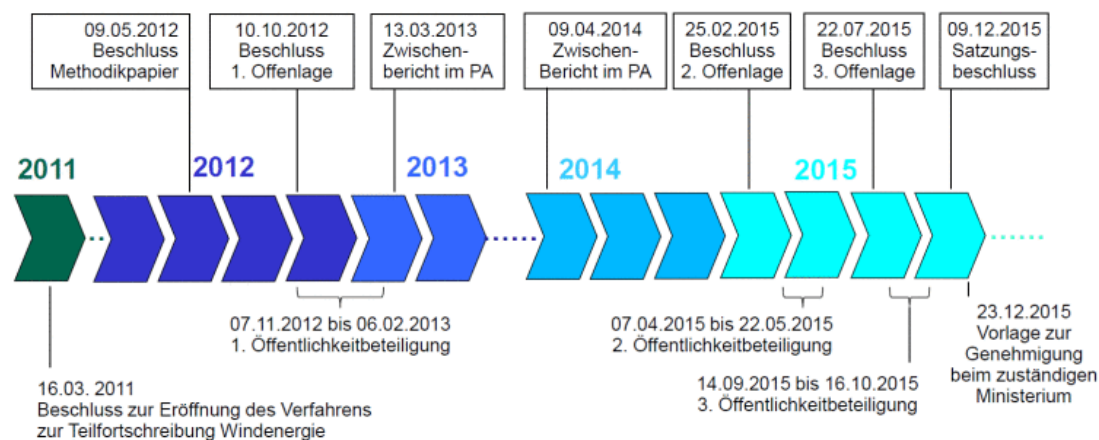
09.05.2012
Beschluss
Methodikpapier

10.10.2012
Beschluss
1. Offenlage

13.03.2013
Zwischenbericht im PA

09.04.2014
Zwischen-Bericht im PA

25.02.2015
Beschluss
2. Offenlage

22.07.2015
Beschluss
3. Offenlage

09.12.2015
Satzungsbeschluss

2011

2012

2013

2014

2015

07.11.2012 bis 06.02.2013
1. Öffentlichkeitbeteiligung

07.04.2015 bis 22.05.2015
2. Öffentlichkeitbeteiligung

23.12.2015
Vorlage zur Genehmigung beim zuständigen Ministerium

16.03. 2011
Beschluss zur Eröffnung des Verfahrens zur Teilfortschreibung Windenergie

14.09.2015 bis 16.10.2015
3. Öffentlichkeitbeteiligung